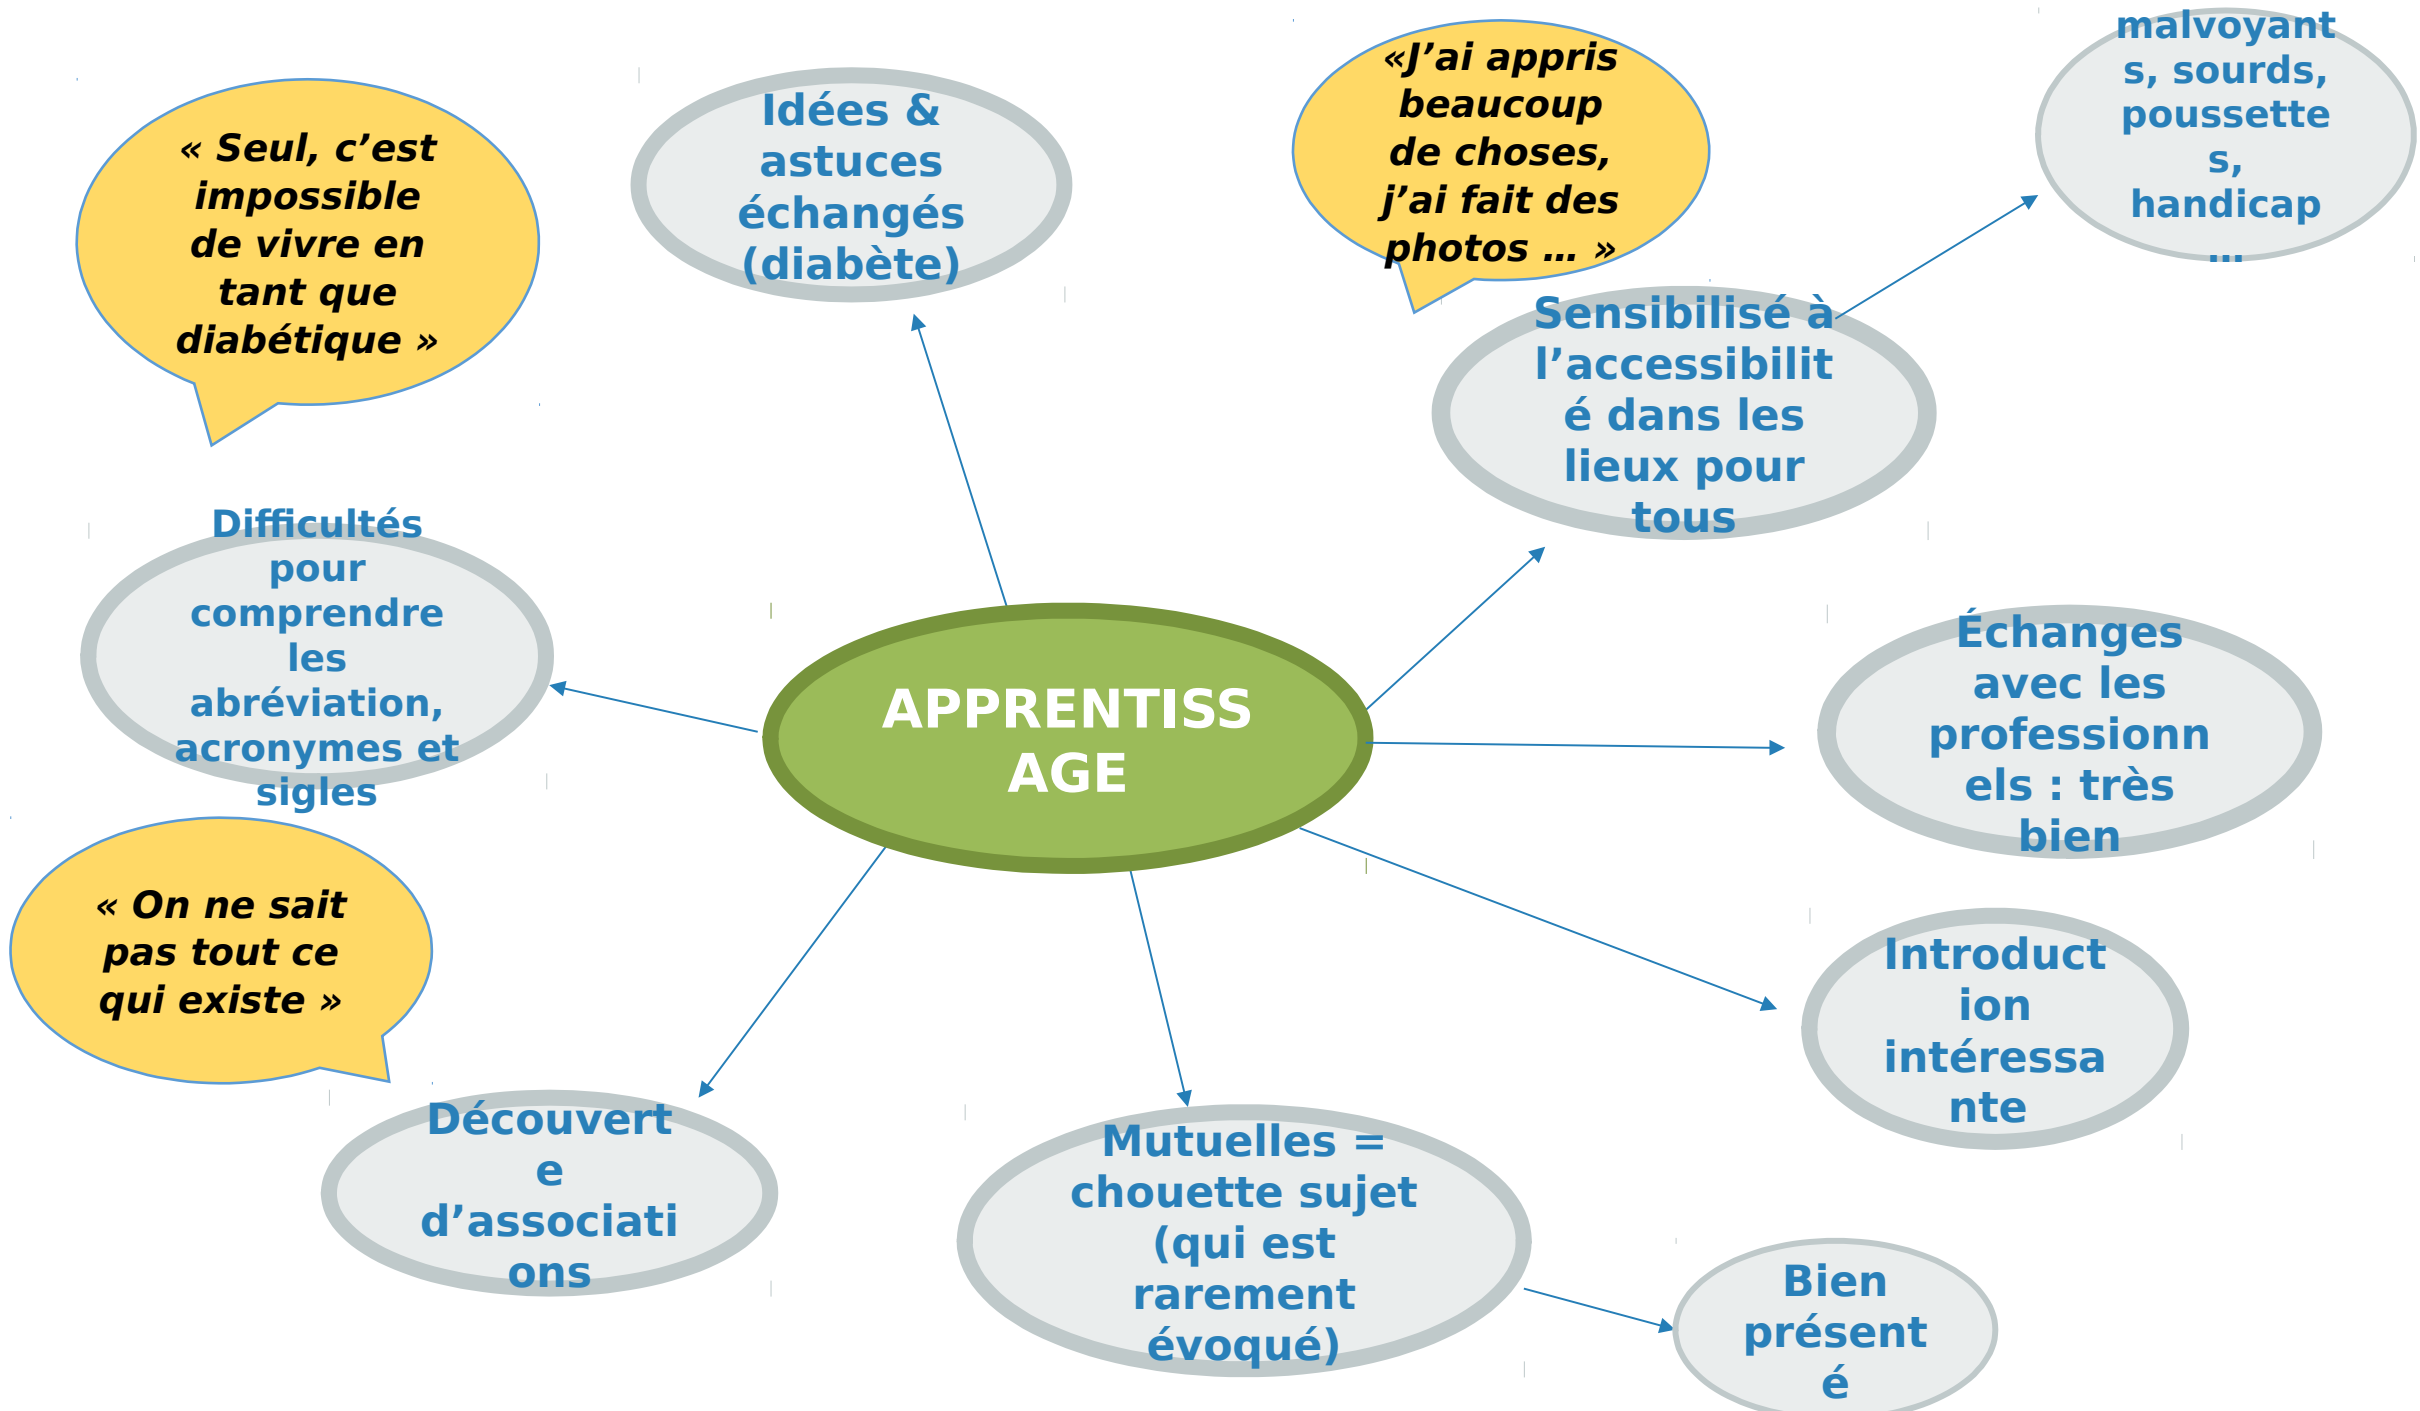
APPRENTISSAGE

« Seul, c'est impossible de vivre en tant que diabétique »

Idées & astuces échangés (diabète)

«J'ai appris beaucoup de choses, j'ai fait des photos … »

malvoyants, sourds, poussettes, handicap …

Sensibilisé à l'accessibilité dans les lieux pour tous

Difficultés pour comprendre les abréviation, acronymes et sigles

Échanges avec les professionnels : très bien

« On ne sait pas tout ce qui existe »

Introduction intéressante

Découverte d'associations

Mutuelles = chouette sujet (qui est rarement évoqué)

Bien présenté